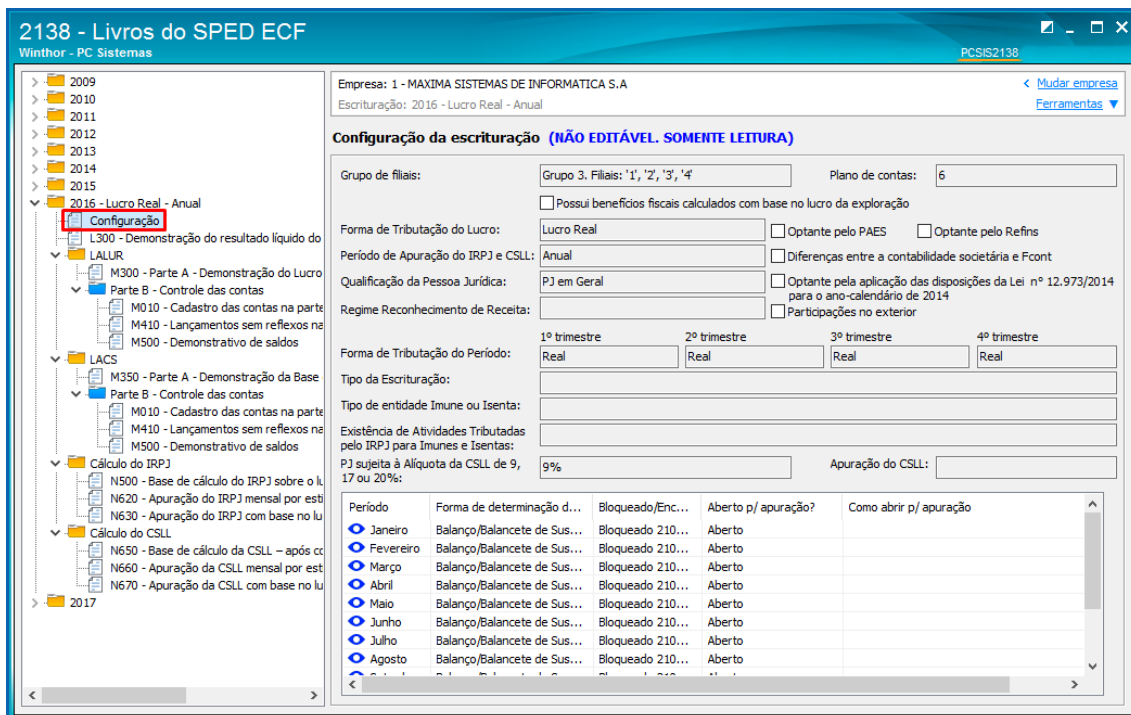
2138 - Livros do SPED ECF
Winthor - PC Sistemas
PCSIS2138

2009
2010
2011
2012
2013
2014
2015
2016 - Lucro Real - Anual
Configuração
L300 - Demonstração do resultado líquido do
LALUR
M300 - Parte A - Demonstração do Lucro
Parte B - Controle das contas
M010 - Cadastro das contas na parte
M410 - Lançamentos sem reflexos na
M500 - Demonstrativo de saldos
LACS
M350 - Parte A - Demonstração da Base
Parte B - Controle das contas
M010 - Cadastro das contas na parte
M410 - Lançamentos sem reflexos na
M500 - Demonstrativo de saldos
Cálculo do IRPJ
N500 - Base de cálculo do IRPJ sobre o lu
N620 - Apuração do IRPJ mensal por esti
N630 - Apuração do IRPJ com base no lu
Cálculo do CSLL
N650 - Base de cálculo da CSLL – após co
N660 - Apuração da CSLL mensal por est
N670 - Apuração da CSLL com base no lu
2017

Empresa: 1 - MAXIMA SISTEMAS DE INFORMATICA S.A
Escrituração: 2016 - Lucro Real - Anual
< Mudar empresa
Ferramentas ▼

Configuração da escrituração (NÃO EDITÁVEL. SOMENTE LEITURA)

Grupo de filiais: Grupo 3. Filiais: '1', '2', '3', '4'
Plano de contas: 6
Possui benefícios fiscais calculados com base no lucro da exploração
Forma de Tributação do Lucro: Lucro Real
Optante pelo PAES
Optante pelo Refins
Período de Apuração do IRPJ e CSLL: Anual
Diferenças entre a contabilidade societária e Fcont
Qualificação da Pessoa Jurídica: PJ em Geral
Optante pela aplicação das disposições da Lei nº 12.973/2014 para o ano-calendário de 2014
Regime Reconhecimento de Receita:
Participações no exterior
1º trimestre
2º trimestre
3º trimestre
4º trimestre
Forma de Tributação do Período: Real Real Real Real
Tipo da Escrituração:
Tipo de entidade Imune ou Isenta:
Existência de Atividades Tributadas pelo IRPJ para Imunes e Isentas:
PJ sujeita à Alíquota da CSLL de 9, 17 ou 20%: 9%
Apuração do CSLL:

| Período | Forma de determinação d... | Bloqueado/Enc... | Aberto p/ apuração? | Como abrir p/ apuração |
|---|---|---|---|---|
| Janeiro | Balanço/Balancete de Sus... | Bloqueado 210... | Aberto | |
| Fevereiro | Balanço/Balancete de Sus... | Bloqueado 210... | Aberto | |
| Março | Balanço/Balancete de Sus... | Bloqueado 210... | Aberto | |
| Abril | Balanço/Balancete de Sus... | Bloqueado 210... | Aberto | |
| Maio | Balanço/Balancete de Sus... | Bloqueado 210... | Aberto | |
| Junho | Balanço/Balancete de Sus... | Bloqueado 210... | Aberto | |
| Julho | Balanço/Balancete de Sus... | Bloqueado 210... | Aberto | |
| Agosto | Balanço/Balancete de Sus... | Bloqueado 210... | Aberto | |